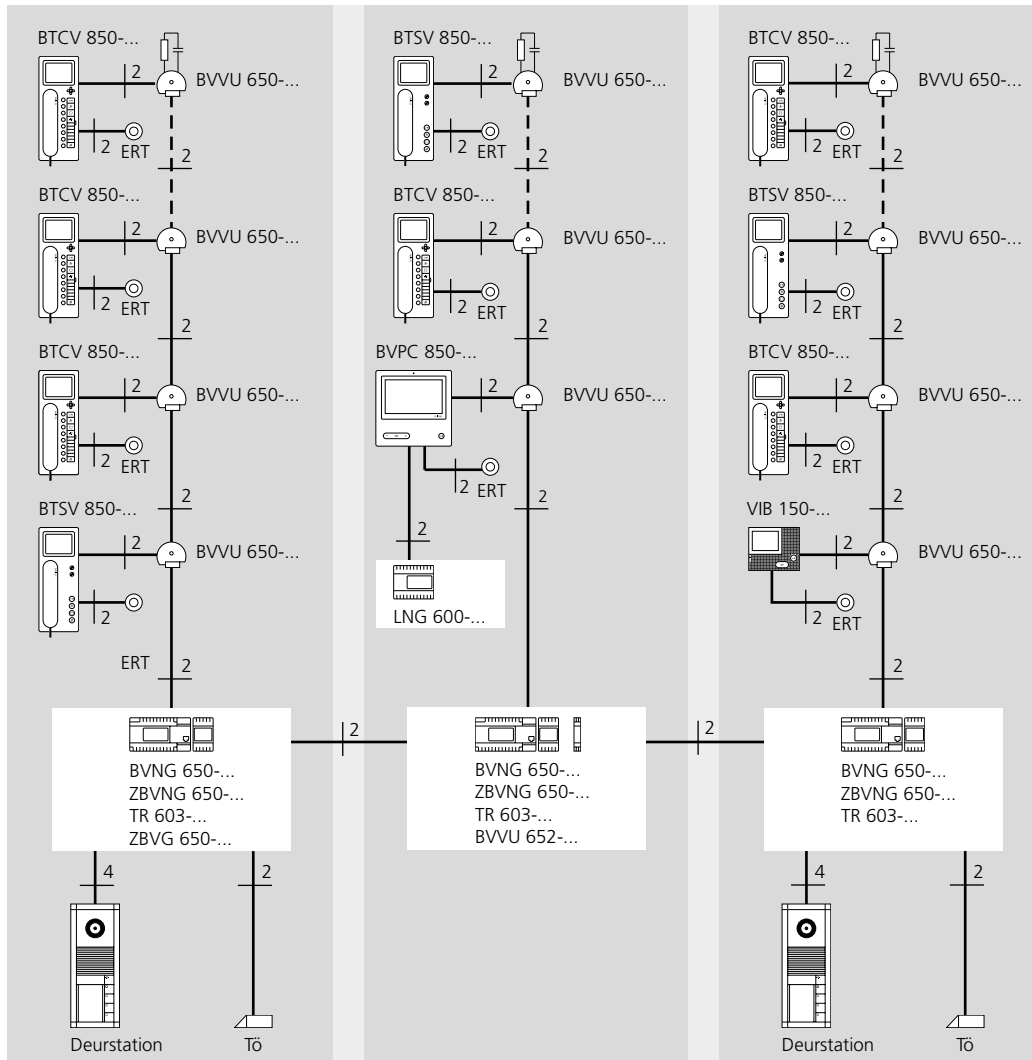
BTCV 850-...
2
BVVU 650-...
2 ERT
2
BTCV 850-...
2
BVVU 650-...
2 ERT
2
BTCV 850-...
2
BVVU 650-...
2 ERT
2
BTSV 850-...
2
BVVU 650-...
2
ERT
2

BTSV 850-...
2
BVVU 650-...
2 ERT
2
BTCV 850-...
2
BVVU 650-...
2 ERT
2
BVPC 850-...
2
BVVU 650-...
2 ERT
2
2
LNG 600-...

BTCV 850-...
2
BVVU 650-...
2 ERT
2
BTSV 850-...
2
BVVU 650-...
2 ERT
2
BTCV 850-...
2
BVVU 650-...
2 ERT
2
VIB 150-...
2
BVVU 650-...
2 ERT
2

BVNG 650-...
ZBVNG 650-...
TR 603-...
ZBVG 650-...

2

BVNG 650-...
ZBVNG 650-...
TR 603-...
BVVU 652-...

2

BVNG 650-...
ZBVNG 650-...
TR 603-...

4
2
Deurstation
Tö

4
2
Deurstation
Tö